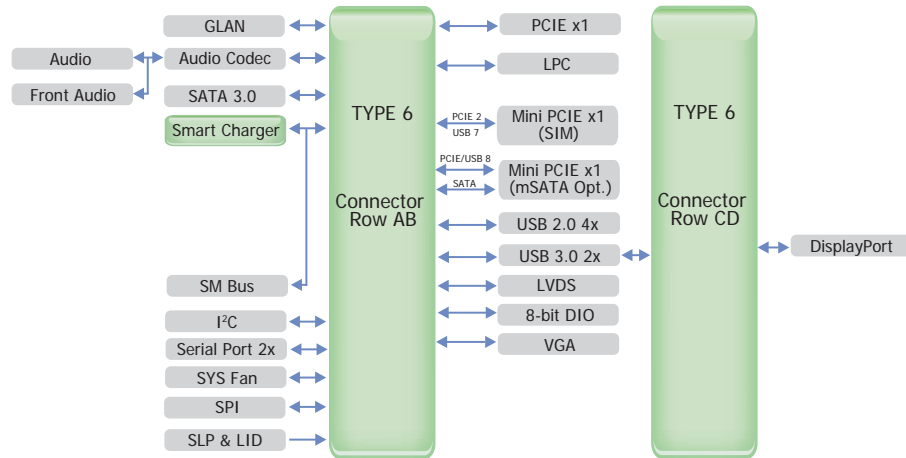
GLAN
Audio
Audio Codec
Front Audio
SATA 3.0
Smart Charger
SM Bus
I$^2$C
Serial Port 2x
SYS Fan
SPI
SLP & LID

TYPE 6

Connector Row AB

PCIE x1
LPC
PCIE 2
USB 7
Mini PCIE x1 (SIM)
PCIE/USB 8
SATA
Mini PCIE x1 (mSATA Opt.)
USB 2.0 4x
USB 3.0 2x
LVDS
8-bit DIO
VGA

TYPE 6

Connector Row CD

DisplayPort